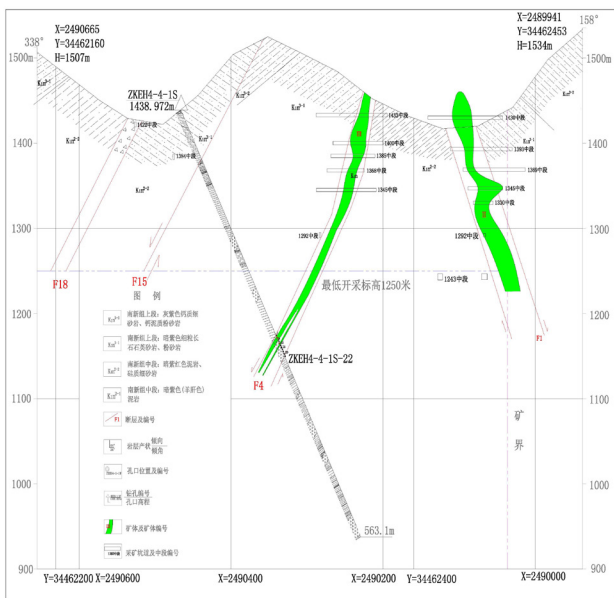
X=2490665
Y=34462160
H=1507m

X=2489941
Y=34462453
H=1534m

338°
158°

1500m
1500m
1400
1400
1300
1300
1200
1200
1100
1100
1000
1000
900
900

ZKEH4-4-1S
1438.972m

1433中段
1425中段
1430中段
1400中段
1385中段
1368中段
1345中段
1330中段
1292中段
1292中段
1243中段
1380中段
1364中段

F18
F15
F4
F1

最低开采标高1250米

ZKEH4-4-1S-22

563.1m

矿
界

图 例

南新组上段：灰紫色钙质粉砂岩、钙泥质粉砂岩
南新组上段：暗紫色细粒长石石英砂岩、粉砂岩
南新组中段：暗紫红色泥岩、粘质粉砂岩
南新组中段：暗紫色（非斜色）泥岩
断层及编号
岩层产状 倾向 倾角
孔口位置及编号
钻孔编号 孔口高程
矿体及矿体编号
采矿坑道及中段编号

Y=34462200
X=2490600
X=2490400
X=2490200
Y=34462400
X=2490000